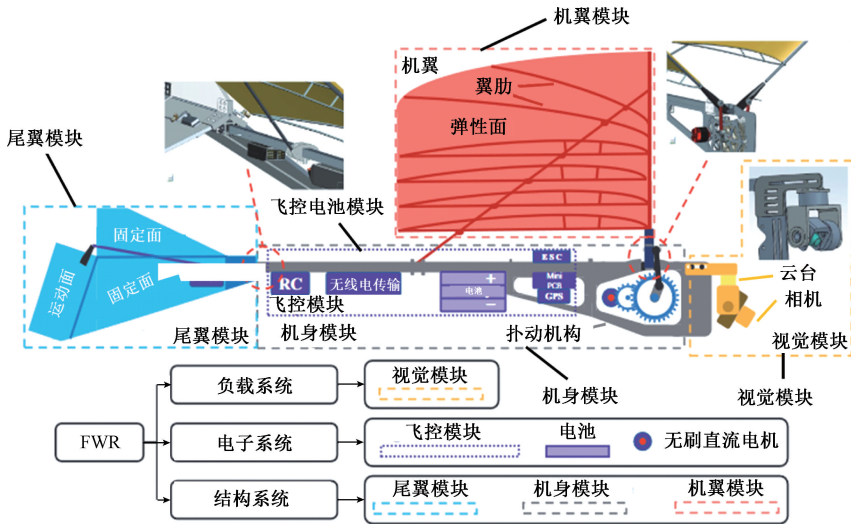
机翼模块

尾翼模块

机翼
翼肋
弹性面

飞控电池模块

固定面
运动面
固定面

RC
无线电传输
飞控模块
+
电池
−
ESC
Mini
PCB
GPS

云台
相机

尾翼模块
机身模块
扑动机构
视觉模块

机身模块
视觉模块

负载系统
视觉模块

FWR
电子系统
飞控模块
电池
无刷直流电机

结构系统
尾翼模块
机身模块
机翼模块